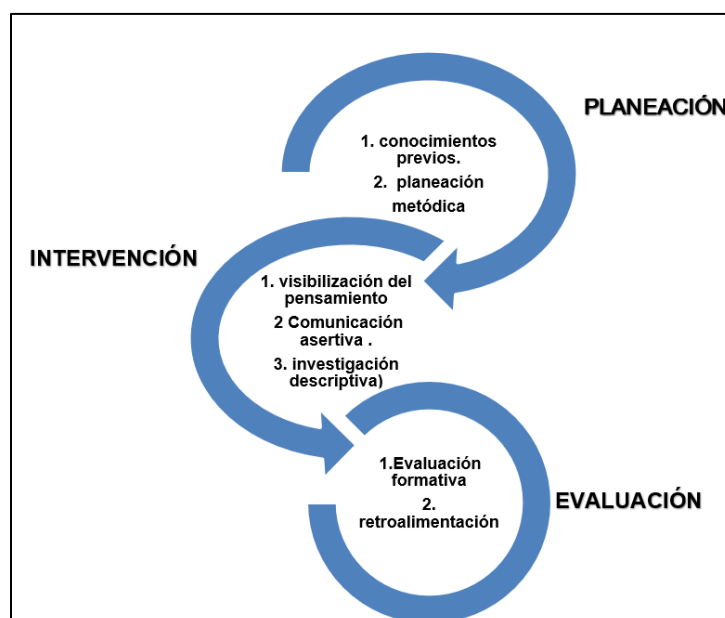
PLANEACIÓN

1. conocimientos previos.

2. planeación metódica

INTERVENCIÓN

1. visibilización del pensamiento

2 Comunicación asertiva .

3. investigación descriptiva)

1.Evaluación formativa

2. retroalimentación

EVALUACIÓN